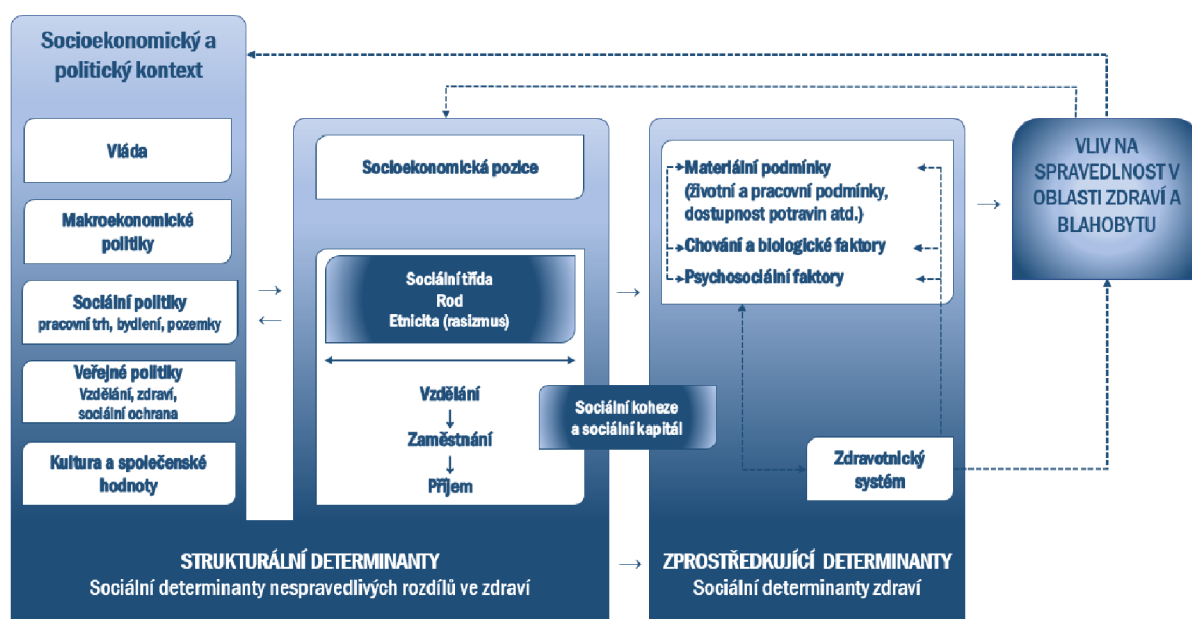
Socioekonomický a politický kontext

Vláda

Makroekonomické politiky

Sociální politiky
pracovní trh, bydlení, pozemky

Veřejné politiky
Vzdělání, zdraví, sociální ochrana

Kultura a společenské hodnoty

Socioekonomická pozice

Sociální třída
Rod
Etnicita (rasizmus)

Vzdělání
Zaměstnání
Příjem

Sociální koheze a sociální kapitál

Materiální podmínky (životní a pracovní podmínky, dostupnost potravin atd.)
Chování a biologické faktory
Psychosociální faktory

Zdravotnický systém

VLIV NA SPRAVEDLNOST V OBLASTI ZDRAVÍ A BLAHOBYTU

STRUKTURÁLNÍ DETERMINANTY
Sociální determinanty nespravedlivých rozdílů ve zdraví

ZPROSTŘEDKUJÍCÍ DETERMINANTY
Sociální determinanty zdraví